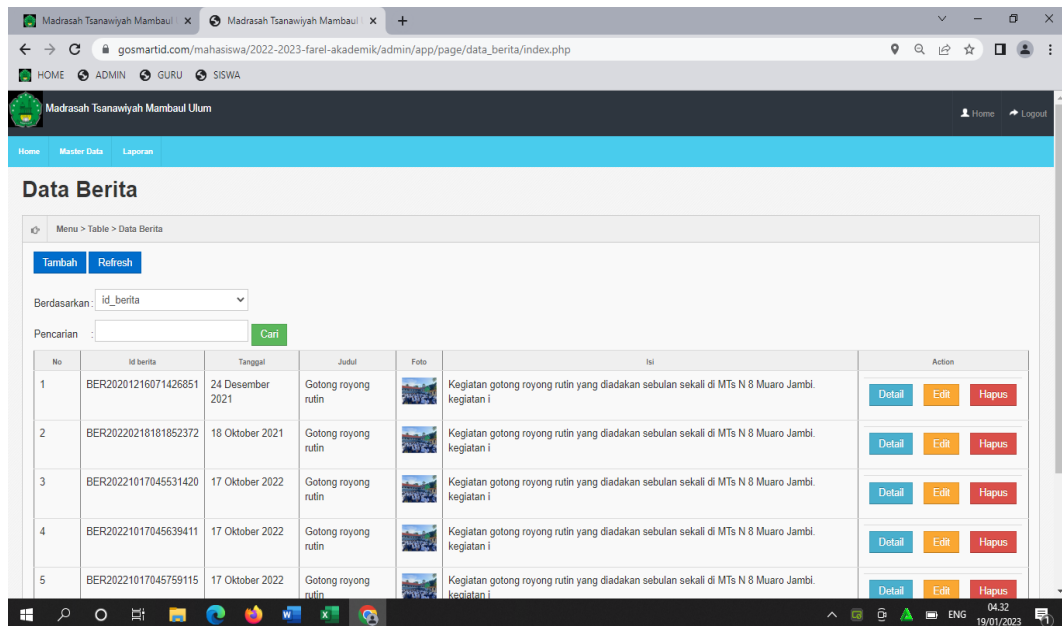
Madrasah Tsanawiyah Mambaul | ×
Madrasah Tsanawiyah Mambaul | ×
+

gosmartid.com/mahasiswa/2022-2023-farel-akademik/admin/app/page/data_berita/index.php

HOME ADMIN GURU SISWA

Madrasah Tsanawiyah Mambaul Ulum
Home Logout

Home Master Data Laporan

Data Berita

Menu > Table > Data Berita

Tambah Refresh

Berdasarkan : id_berita

Pencarian : Cari

| No | Id berita | Tanggal | Judul | Foto | Isi | Action |
|---|---|---|---|---|---|---|
| 1 | BER20201216071426851 | 24 Desember 2021 | Gotong royong rutin | | Kegiatan gotong royong rutin yang diadakan sebulan sekali di MTs N 8 Muaro Jambi. kegiatan i | Detail Edit Hapus |
| 2 | BER20220218181852372 | 18 Oktober 2021 | Gotong royong rutin | | Kegiatan gotong royong rutin yang diadakan sebulan sekali di MTs N 8 Muaro Jambi. kegiatan i | Detail Edit Hapus |
| 3 | BER20221017045531420 | 17 Oktober 2022 | Gotong royong rutin | | Kegiatan gotong royong rutin yang diadakan sebulan sekali di MTs N 8 Muaro Jambi. kegiatan i | Detail Edit Hapus |
| 4 | BER20221017045639411 | 17 Oktober 2022 | Gotong royong rutin | | Kegiatan gotong royong rutin yang diadakan sebulan sekali di MTs N 8 Muaro Jambi. kegiatan i | Detail Edit Hapus |
| 5 | BER20221017045759115 | 17 Oktober 2022 | Gotong royong rutin | | Kegiatan gotong royong rutin yang diadakan sebulan sekali di MTs N 8 Muaro Jambi. kegiatan i | Detail Edit Hapus |

ENG 04.32 19/01/2023